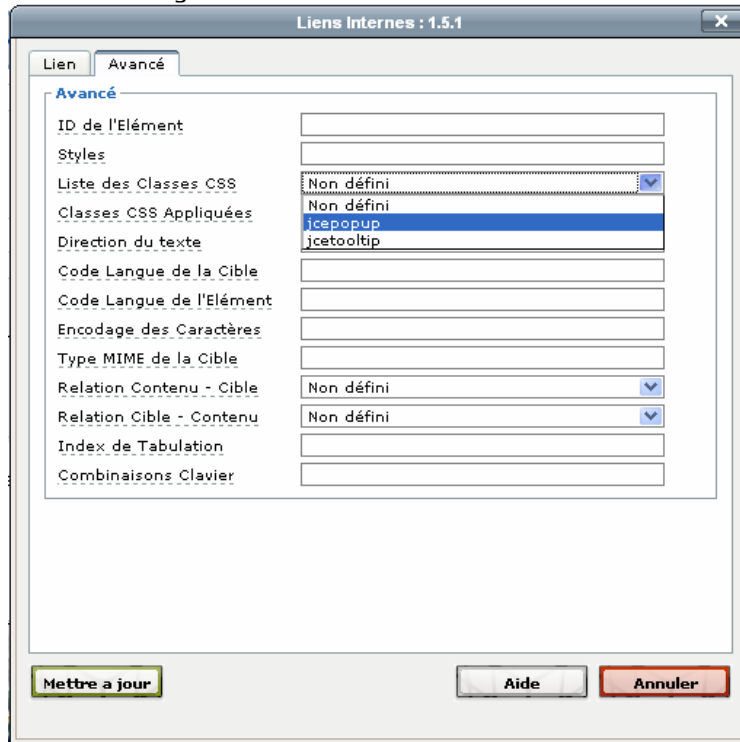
Liens Internes : 1.5.1

Lien | Avancé

Avancé

ID de l'Elément

Styles

Liste des Classes CSS | Non défini

Non défini
jcepopup
jcetooltip

Classes CSS Appliquées

Direction du texte

Code Langue de la Cible

Code Langue de l'Elément

Encodage des Caractères

Type MIME de la Cible

Relation Contenu - Cible | Non défini

Relation Cible - Contenu | Non défini

Index de Tabulation

Combinaisons Clavier

Mettre a jour

Aide

Annuler